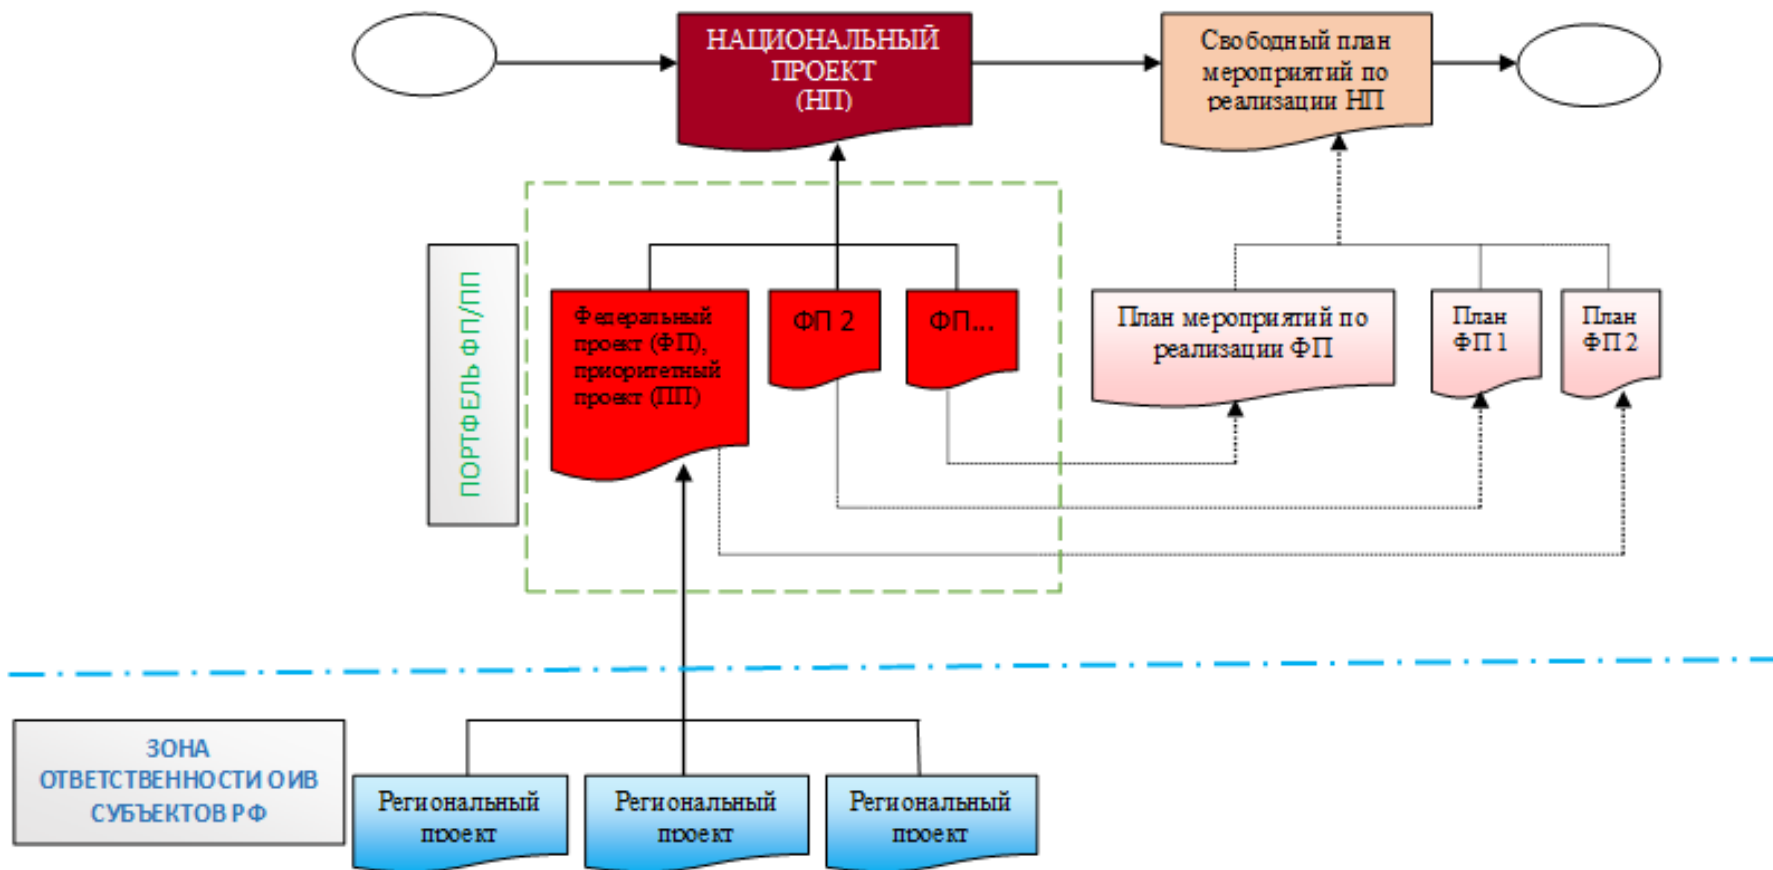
НАЦИОНАЛЬНЫЙ ПРОЕКТ (НП)

Свободный план мероприятий по реализации НП

ПОРТФЕЛЬ ФП/ПП

Федеральный проект (ФП), приоритетный проект (ПП)

ФП 2

ФП...

План мероприятий по реализации ФП

План ФП 1

План ФП 2

ЗОНА ОТВЕТСТВЕННОСТИ ОИВ СУБЪЕКТОВ РФ

Региональный проект

Региональный проект

Региональный проект